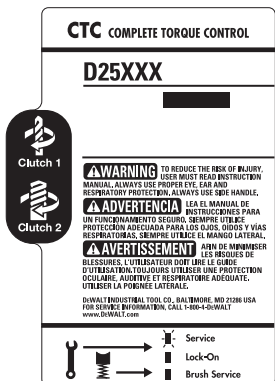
CTC COMPLETE TORQUE CONTROL

D25XXX

Clutch 1

Clutch 2

⚠WARNING TO REDUCE THE RISK OF INJURY, USER MUST READ INSTRUCTION MANUAL. ALWAYS USE PROPER EYE, EAR AND RESPIRATORY PROTECTION. ALWAYS USE SIDE HANDLE.

⚠ADVERTENCIA LEA EL MANUAL DE INSTRUCCIONES PARA UN FUNCIONAMIENTO SEGURO. SIEMPRE UTILICE PROTECCIÓN ADECUADA PARA LOS OJOS, OÍDOS Y VÍAS RESPIRATORIAS. SIEMPRE UTILICE EL MANGO LATERAL.

⚠AVERTISSEMENT AFIN DE MINIMISER LES RISQUES DE BLESSURES, L'UTILISATEUR DOIT LIRE LE GUIDE D'UTILISATION. TOUJOURS UTILISER UNE PROTECTION OCULAIRE, AUDITIVE ET RESPIRATOIRE ADÉQUATE. UTILISER LA POIGNÉE LATÉRALE.

DeWALT INDUSTRIAL TOOL CO., BALTIMORE, MD 21286 USA
FOR SERVICE INFORMATION, CALL 1-800-4-DeWALT
www.DeWALT.com

Service

Lock-On

Brush Service